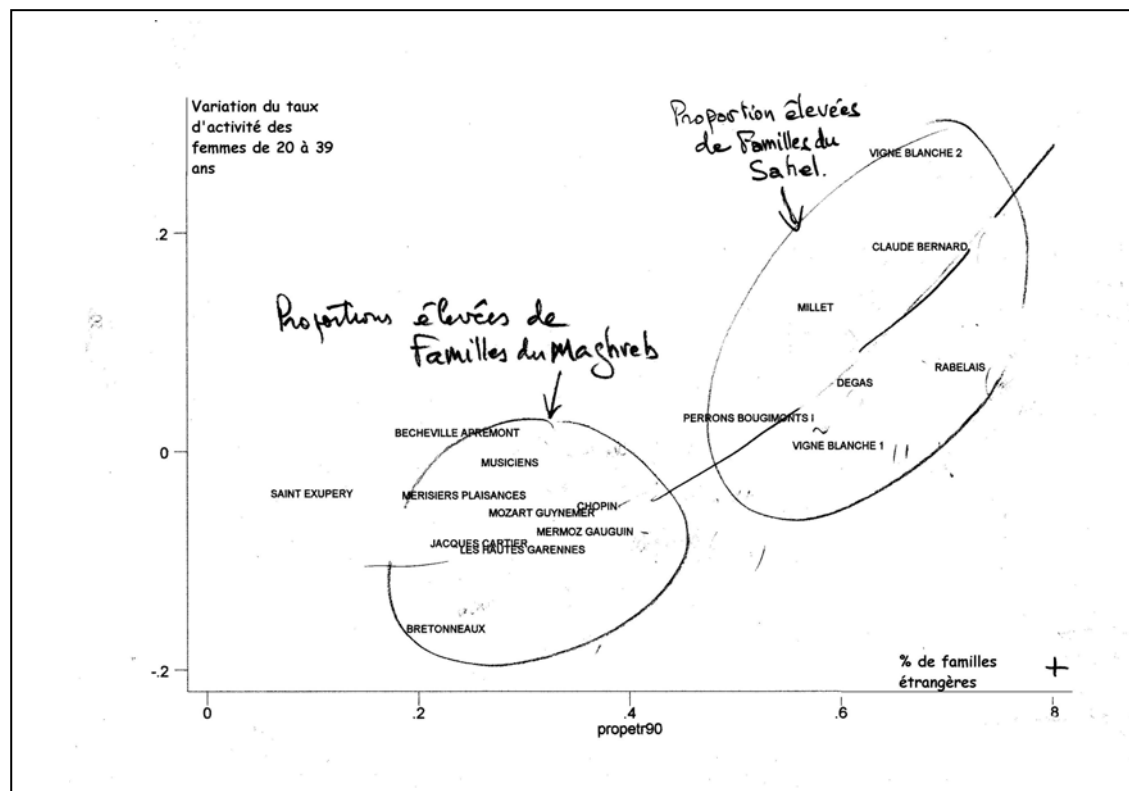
Variation du taux d'activité des femmes de 20 à 39 ans

Proportion élevées de Familles du Sahel.

Proportions élevées de Familles du Maghreb

VIGNE BLANCHE 2
CLAUDE BERNARD
MILLET
RABELAIS
DEGAS
PERRONS BOUGIMONTS I
VIGNE BLANCHE 1
BECHEVILLE APREMONT
MUSICIENS
SAINT EXUPERY
MERISIERS PLAISANCES
CHOPIN
MOZART GUYNEMER
MERMOZ GAUGUIN
JACQUES CARTIER
LES HAUTES GARENNES
BRETONNEAUX

.2
0
-.2

% de familles étrangères

0
.2
.4
.6
.8
propetr90